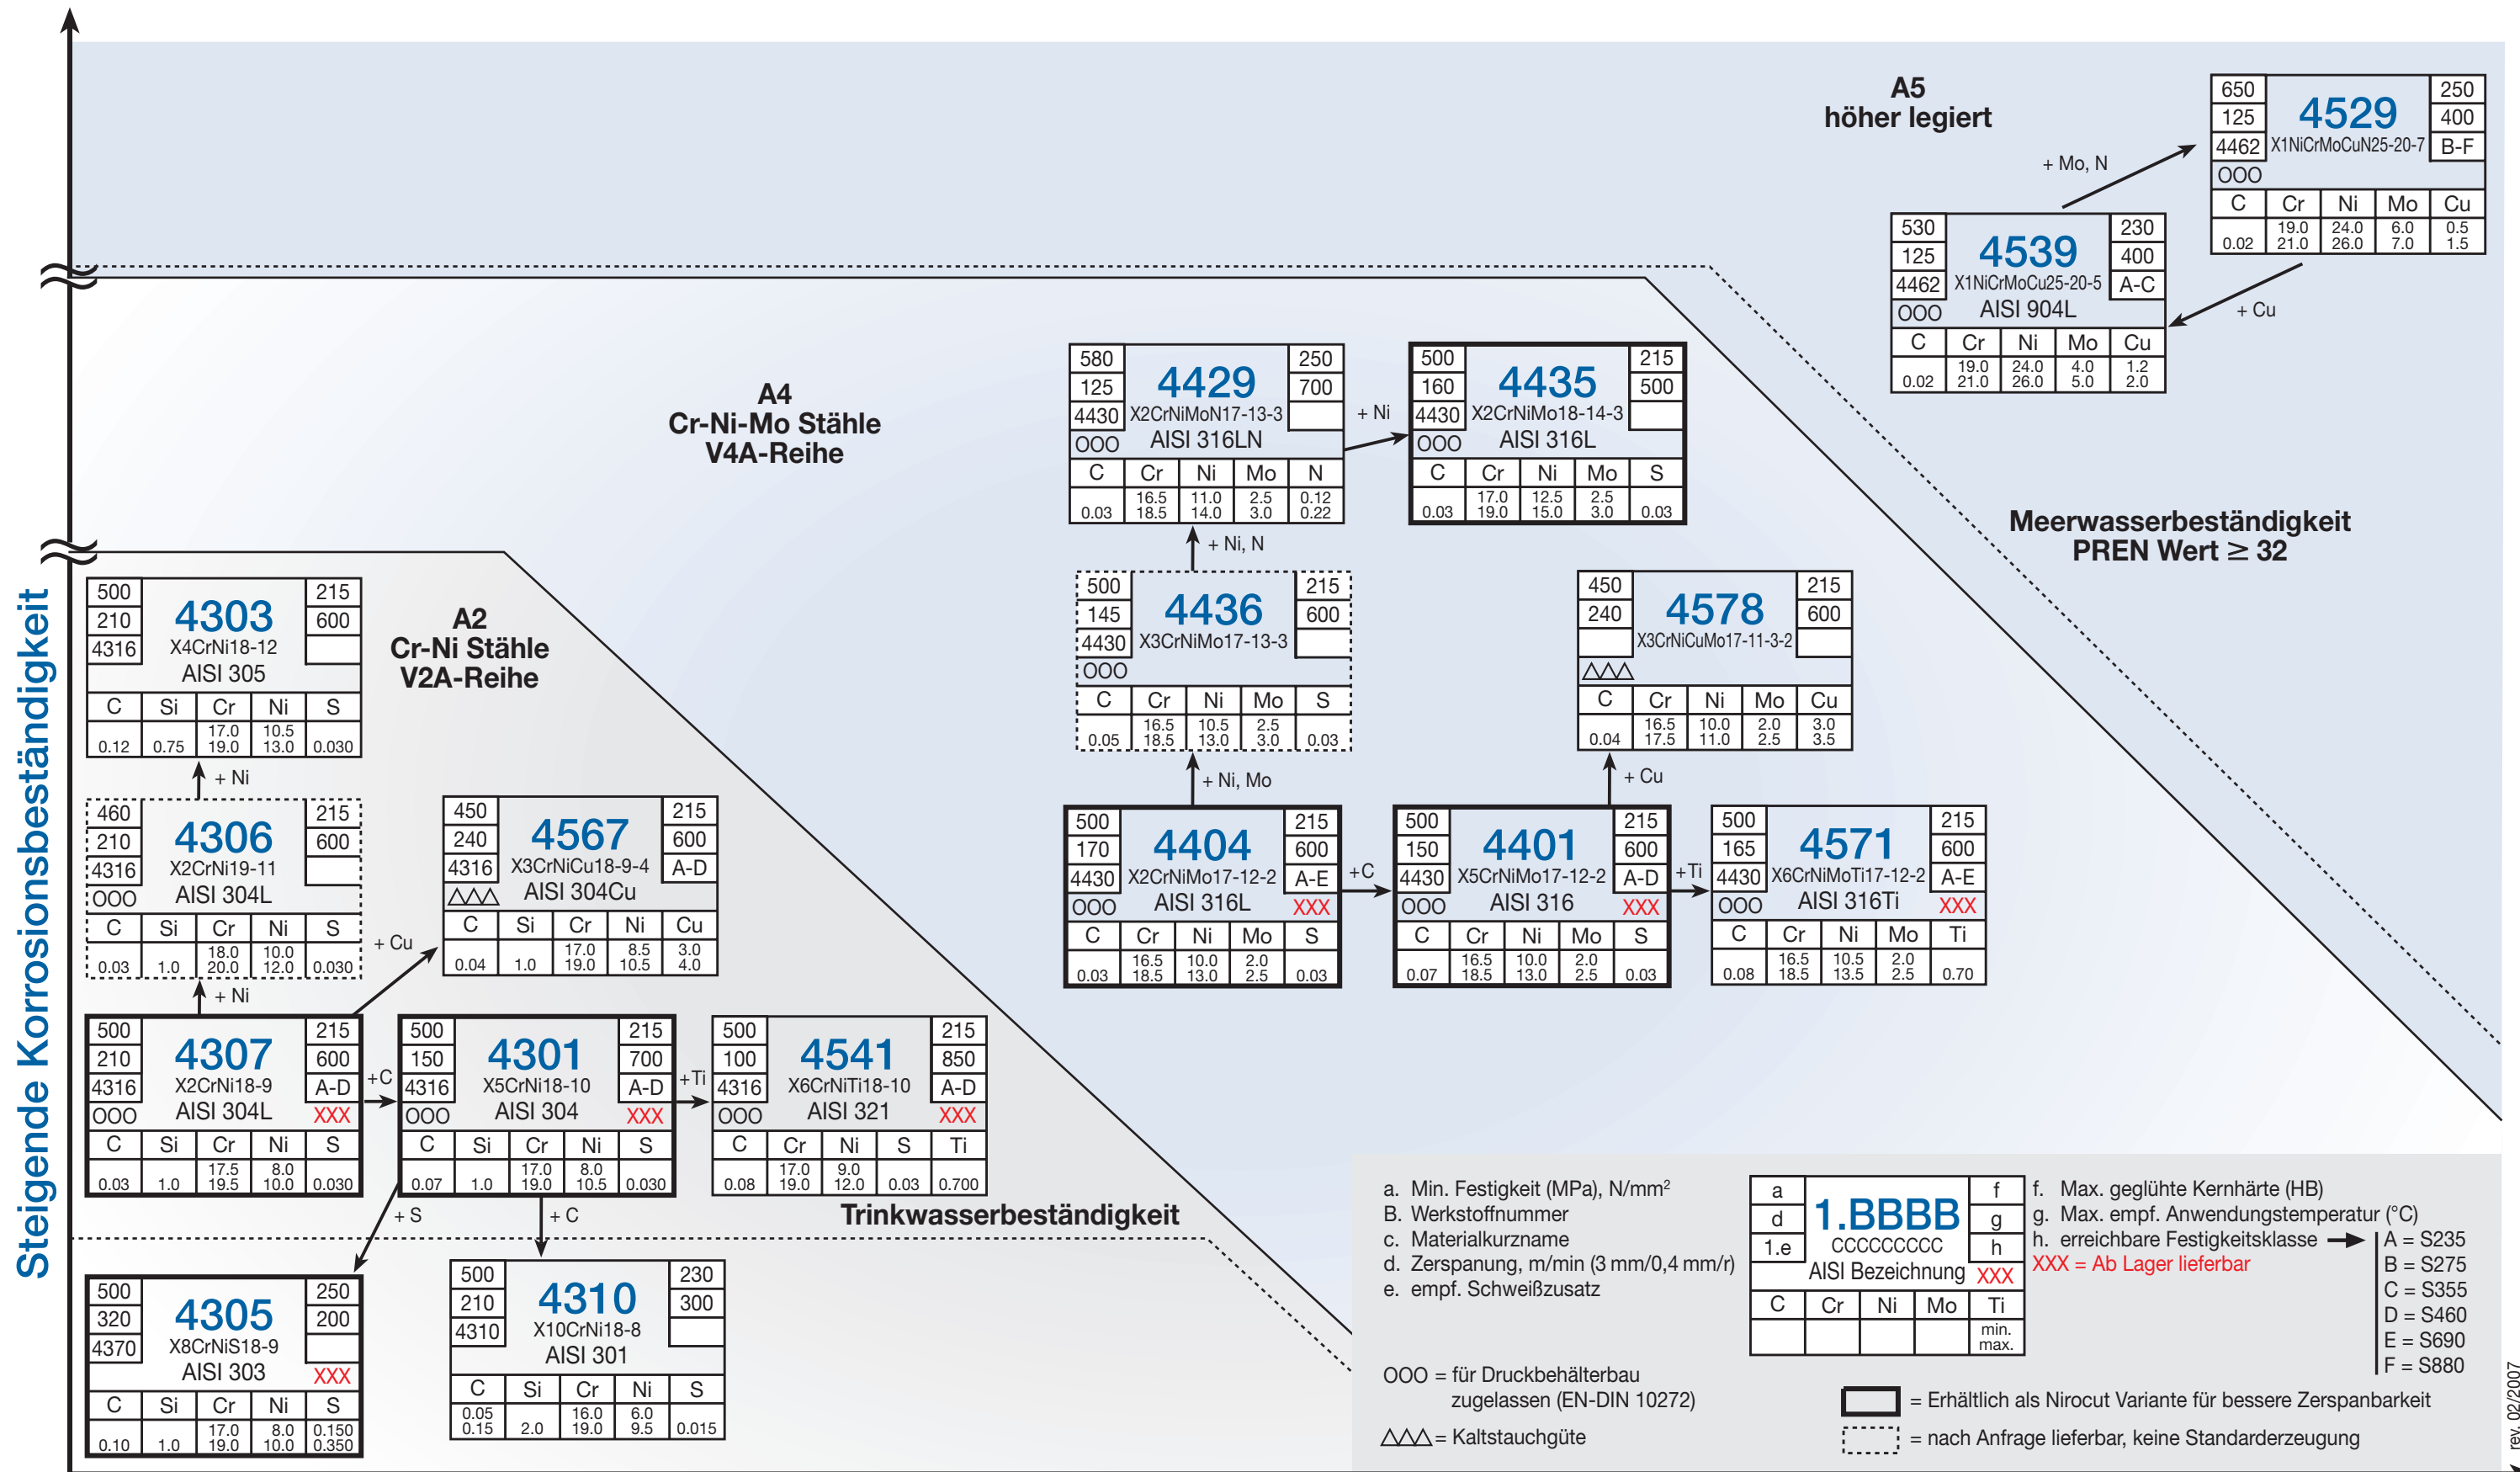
Steigende Korrosionsbeständigkeit

A5
höher legiert

| 650 | 4529 | 250 |
|---|---|---|
| 125 | | 400 |
| 4462 | X1NiCrMoCuN25-20-7 | B-F |
| OOO | | |

| C | Cr | Ni | Mo | Cu |
|---|---|---|---|---|
| 0.02 | 19.0 21.0 | 24.0 26.0 | 6.0 7.0 | 0.5 1.5 |

+ Mo, N

| 530 | 4539 | 230 |
|---|---|---|
| 125 | | 400 |
| 4462 | X1NiCrMoCu25-20-5 | A-C |
| OOO | AISI 904L | |

| C | Cr | Ni | Mo | Cu |
|---|---|---|---|---|
| 0.02 | 19.0 21.0 | 24.0 26.0 | 4.0 5.0 | 1.2 2.0 |

+ Cu

A4
Cr-Ni-Mo Stähle
V4A-Reihe

| 580 | 4429 | 250 |
|---|---|---|
| 125 | | 700 |
| 4430 | X2CrNiMoN17-13-3 | |
| OOO | AISI 316LN | |

| C | Cr | Ni | Mo | N |
|---|---|---|---|---|
| 0.03 | 16.5 18.5 | 11.0 14.0 | 2.5 3.0 | 0.12 0.22 |

+ Ni

| 500 | 4435 | 215 |
|---|---|---|
| 160 | | 500 |
| 4430 | X2CrNiMo18-14-3 | |
| OOO | AISI 316L | |

| C | Cr | Ni | Mo | S |
|---|---|---|---|---|
| 0.03 | 17.0 19.0 | 12.5 15.0 | 2.5 3.0 | 0.03 |

Meerwasserbeständigkeit
PREN Wert ≥ 32

+ Ni, N

| 500 | 4436 | 215 |
|---|---|---|
| 145 | | 600 |
| 4430 | X3CrNiMo17-13-3 | |
| OOO | | |

| C | Cr | Ni | Mo | S |
|---|---|---|---|---|
| 0.05 | 16.5 18.5 | 10.5 13.0 | 2.5 3.0 | 0.03 |

| 450 | 4578 | 215 |
|---|---|---|
| 240 | | 600 |
| | X3CrNiCuMo17-11-3-2 | |
| △△△ | | |

| C | Cr | Ni | Mo | Cu |
|---|---|---|---|---|
| 0.04 | 16.5 17.5 | 10.0 11.0 | 2.0 2.5 | 3.0 3.5 |

+ Ni, Mo

+ Cu

| 500 | 4404 | 215 |
|---|---|---|
| 170 | | 600 |
| 4430 | X2CrNiMo17-12-2 | A-E |
| OOO | AISI 316L | XXX |

| C | Cr | Ni | Mo | S |
|---|---|---|---|---|
| 0.03 | 16.5 18.5 | 10.0 13.0 | 2.0 2.5 | 0.03 |

+C

| 500 | 4401 | 215 |
|---|---|---|
| 150 | | 600 |
| 4430 | X5CrNiMo17-12-2 | A-D |
| OOO | AISI 316 | XXX |

| C | Cr | Ni | Mo | S |
|---|---|---|---|---|
| 0.07 | 16.5 18.5 | 10.0 13.0 | 2.0 2.5 | 0.03 |

+Ti

| 500 | 4571 | 215 |
|---|---|---|
| 165 | | 600 |
| 4430 | X6CrNiMoTi17-12-2 | A-E |
| OOO | AISI 316Ti | XXX |

| C | Cr | Ni | Mo | Ti |
|---|---|---|---|---|
| 0.08 | 16.5 18.5 | 10.5 13.5 | 2.0 2.5 | 0.70 |

A2
Cr-Ni Stähle
V2A-Reihe

| 500 | 4303 | 215 |
|---|---|---|
| 210 | | 600 |
| 4316 | X4CrNi18-12 | |
| | AISI 305 | |

| C | Si | Cr | Ni | S |
|---|---|---|---|---|
| 0.12 | 0.75 | 17.0 19.0 | 10.5 13.0 | 0.030 |

+ Ni

| 460 | 4306 | 215 |
|---|---|---|
| 210 | | 600 |
| 4316 | X2CrNi19-11 | |
| OOO | AISI 304L | |

| C | Si | Cr | Ni | S |
|---|---|---|---|---|
| 0.03 | 1.0 | 18.0 20.0 | 10.0 12.0 | 0.030 |

+ Cu

| 450 | 4567 | 215 |
|---|---|---|
| 240 | | 600 |
| 4316 | X3CrNiCu18-9-4 | A-D |
| △△△ | AISI 304Cu | |

| C | Si | Cr | Ni | Cu |
|---|---|---|---|---|
| 0.04 | 1.0 | 17.0 19.0 | 8.5 10.5 | 3.0 4.0 |

+ Ni

| 500 | 4307 | 215 |
|---|---|---|
| 210 | | 600 |
| 4316 | X2CrNi18-9 | A-D |
| OOO | AISI 304L | XXX |

| C | Si | Cr | Ni | S |
|---|---|---|---|---|
| 0.03 | 1.0 | 17.5 19.5 | 8.0 10.0 | 0.030 |

+C

| 500 | 4301 | 215 |
|---|---|---|
| 150 | | 700 |
| 4316 | X5CrNi18-10 | A-D |
| OOO | AISI 304 | XXX |

| C | Si | Cr | Ni | S |
|---|---|---|---|---|
| 0.07 | 1.0 | 17.0 19.0 | 8.0 10.5 | 0.030 |

+Ti

| 500 | 4541 | 215 |
|---|---|---|
| 100 | | 850 |
| 4316 | X6CrNiTi18-10 | A-D |
| OOO | AISI 321 | XXX |

| C | Cr | Ni | S | Ti |
|---|---|---|---|---|
| 0.08 | 17.0 19.0 | 9.0 12.0 | 0.03 | 0.700 |

Trinkwasserbeständigkeit

+ S

+ C

| 500 | 4305 | 250 |
|---|---|---|
| 320 | | 200 |
| 4370 | X8CrNiS18-9 | |
| | AISI 303 | XXX |

| C | Si | Cr | Ni | S |
|---|---|---|---|---|
| 0.10 | 1.0 | 17.0 19.0 | 8.0 10.0 | 0.150 0.350 |

| 500 | 4310 | 230 |
|---|---|---|
| 210 | | 300 |
| 4310 | X10CrNi18-8 | |
| | AISI 301 | |

| C | Si | Cr | Ni | S |
|---|---|---|---|---|
| 0.05 0.15 | 2.0 | 16.0 19.0 | 6.0 9.5 | 0.015 |

a. Min. Festigkeit (MPa), N/mm²
B. Werkstoffnummer
c. Materialkurzname
d. Zerspanung, m/min (3 mm/0,4 mm/r)
e. empf. Schweißzusatz

| a | 1.BBBB | f |
|---|---|---|
| d | | g |
| 1.e | CCCCCCCC | h |
| | AISI Bezeichnung | XXX |

| C | Cr | Ni | Mo | Ti |
|---|---|---|---|---|
| | | | | min. max. |

f. Max. geglühte Kernhärte (HB)
g. Max. empf. Anwendungstemperatur (°C)
h. erreichbare Festigkeitsklasse
XXX = Ab Lager lieferbar

A = S235
B = S275
C = S355
D = S460
E = S690
F = S880

OOO = für Druckbehälterbau zugelassen (EN-DIN 10272)
△△△ = Kaltstauchgüte

= Erhältlich als Nirocut Variante für bessere Zerspanbarkeit
= nach Anfrage lieferbar, keine Standarderzeugung

rev. 02/2007